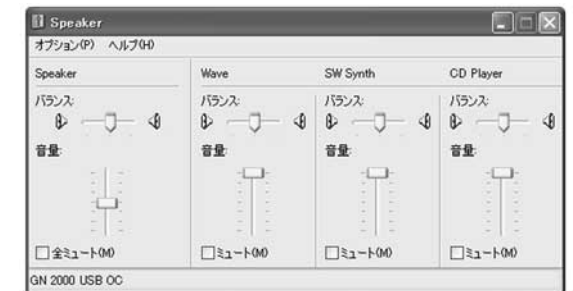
Speaker

オプション(P) ヘルプ(H)

Speaker

バランス:

音量:

☐ 全ミュート(M)

Wave

バランス:

音量:

☐ ミュート(M)

SW Synth

バランス:

音量:

☐ ミュート(M)

CD Player

バランス:

音量:

☐ ミュート(M)

GN 2000 USB OC